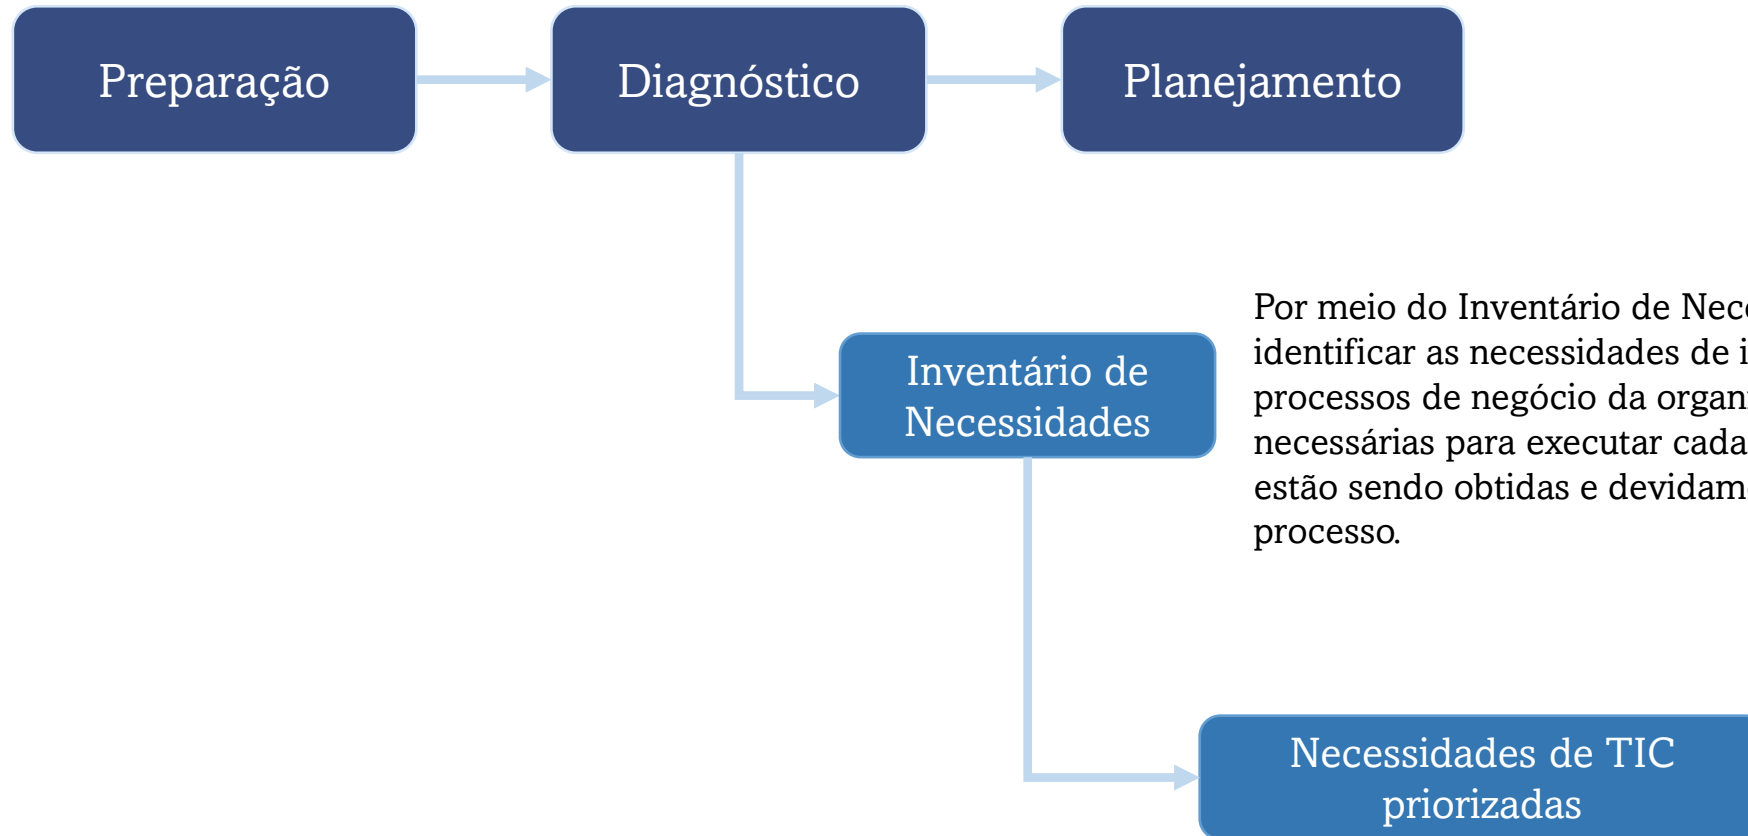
Preparação

Diagnóstico

Planejamento

Inventário de Necessidades

Por meio do Inventário de Nec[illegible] identificar as necessidades de i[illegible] processos de negócio da organ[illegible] necessárias para executar cada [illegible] estão sendo obtidas e devidam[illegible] processo.

Necessidades de TIC priorizadas